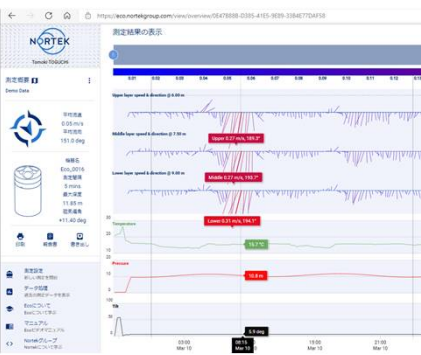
https://eco.nortekgroup.com/view/overview/05478888-D305-41E5-9E89-3384E77DAF58

NORTEK
Tomoki TOGUCHI

測定概要
Demo Data

平均流速
0.05 m/s
平均流向
151.0 deg

機器名
Eco_0016
測定間隔
5 mins
最大水深
11.85 m
信号強度
+11.40 deg

印刷
経過表
書き出し

測定設定
新しい測定を開始

データ処理
過去の測定データを表示

Ecoについて
Ecoについて表示

マニュアル
Ecoのマニュアル

Nortekグループ
Nortekについて表示

測定結果の表示

Upper layer speed & direction @ 6.00 m
Middle layer speed & direction @ 7.50 m
Lower layer speed & direction @ 9.00 m

Upper 0.27 m/s, 169.2°
Middle 0.77 m/s, 193.7°
Lower 0.31 m/s, 194.1°

Temperature
15.7 °C

Pressure
10.8 m

Tilt
5.9 deg

03:00
Mar 10
08:15
Mar 10
09:00
Mar 10
15:00
Mar 10
21:00
Mar 10